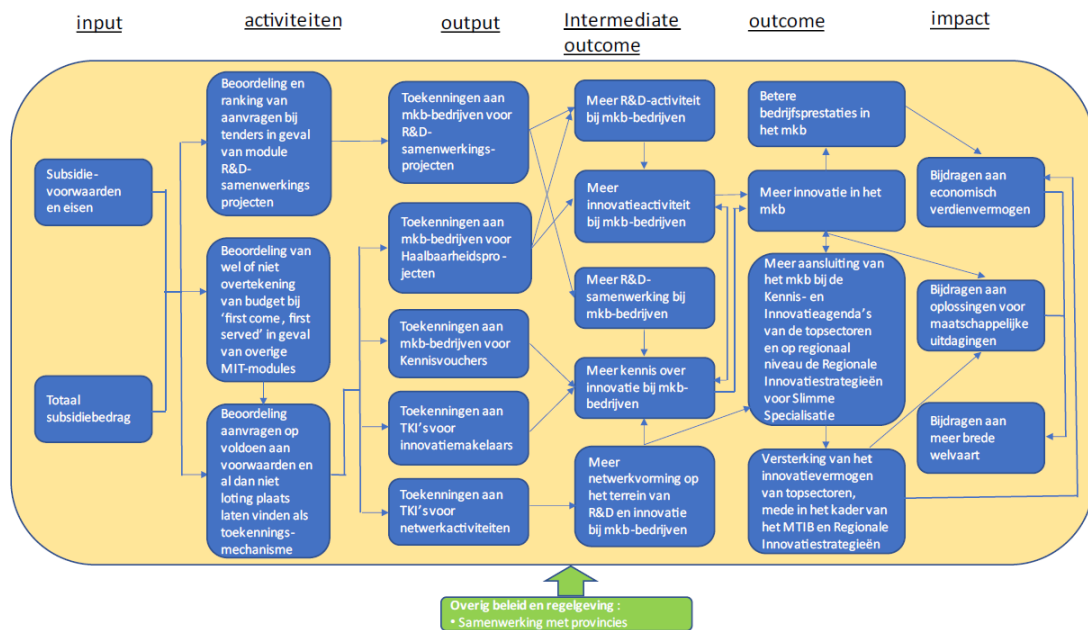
input

activiteiten

output

Intermediate outcome

outcome

impact

Subsidie-voorwaarden en eisen

Totaal subsidiebedrag

Beoordeling en ranking van aanvragen bij tenders in geval van module R&D-samenwerkings projecten

Beoordeling van wel of niet overtekening van budget bij 'first come , first served' in geval van overige MIT-modules

Beoordeling aanvragen op voldoen aan voorwaarden en al dan niet loting plaats laten vinden als toekennings-mechanisme

Toekenningen aan mkb-bedrijven voor R&D-samenwerkings-projecten

Toekenningen aan mkb-bedrijven voor Haalbaarheidspro - jecten

Toekenningen aan mkb-bedrijven voor Kennisvouchers

Toekenningen aan TKI's voor innovatiemakelaars

Toekenningen aan TKI's voor netwerkactiviteiten

Meer R&D-activiteit bij mkb-bedrijven

Meer innovatieactiviteit bij mkb-bedrijven

Meer R&D-samenwerking bij mkb-bedrijven

Meer kennis over innovatie bij mkb-bedrijven

Meer netwerkvorming op het terrein van R&D en innovatie bij mkb-bedrijven

Betere bedrijfsprestaties in het mkb

Meer innovatie in het mkb

Meer aansluiting van het mkb bij de Kennis- en Innovatieagenda's van de topsectoren en op regionaal niveau de Regionale Innovatiestrategieën voor Slimme Specialisatie

Versterking van het innovatievermogen van topsectoren, mede in het kader van het MTIB en Regionale Innovatiestrategieën

Bijdragen aan economisch verdienvermogen

Bijdragen aan oplossingen voor maatschappelijke uitdagingen

Bijdragen aan meer brede welvaart

Overig beleid en regelgeving :
• Samenwerking met provincies